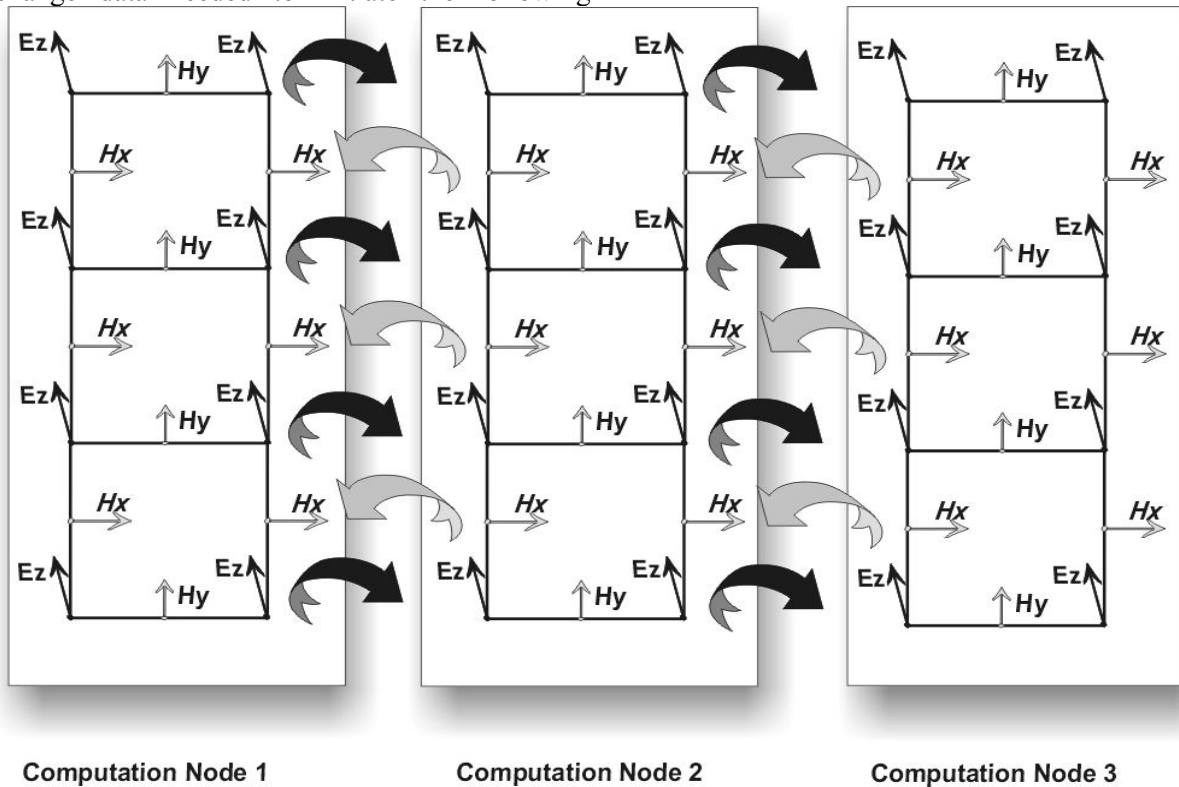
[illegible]

Ez Ez Hy Hx Hx Ez Ez Hy Hx Hx Ez Ez Hy Hx Hx Ez Ez Hy

Ez Ez Hy Hx Hx Ez Ez Hy Hx Hx Ez Ez Hy Hx Hx Ez Ez Hy

Ez Ez Hy Hx Hx Ez Ez Hy Hx Hx Ez Ez Hy Hx Hx Ez Ez Hy

Computation Node 1

Computation Node 2

Computation Node 3